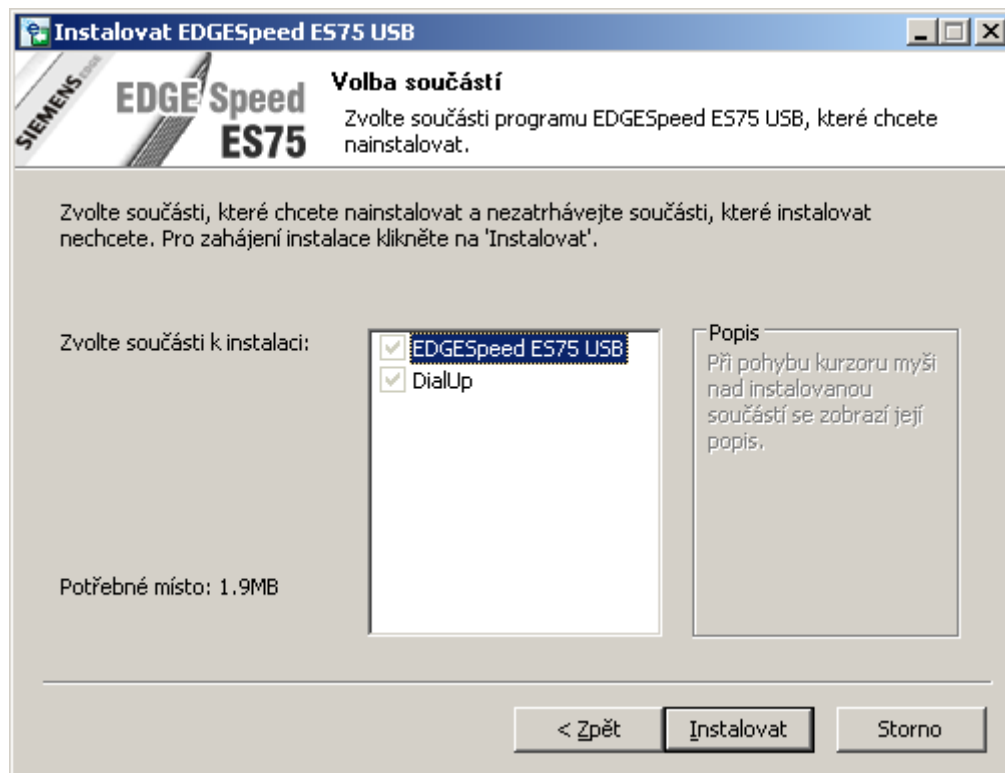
Instalovat EDGESpeed ES75 USB

SIEMENS

EDGE Speed ES75

Volba součástí

Zvolte součásti programu EDGESpeed ES75 USB, které chcete nainstalovat.

Zvolte součásti, které chcete nainstalovat a nezatrhávejte součásti, které instalovat nechcete. Pro zahájení instalace klikněte na 'Instalovat'.

Zvolte součásti k instalaci:

EDGESpeed ES75 USB
DialUp

Popis
Při pohybu kurzoru myši nad instalovanou součástí se zobrazí její popis.

Potřebné místo: 1.9MB

< Zpět | Instalovat | Storno